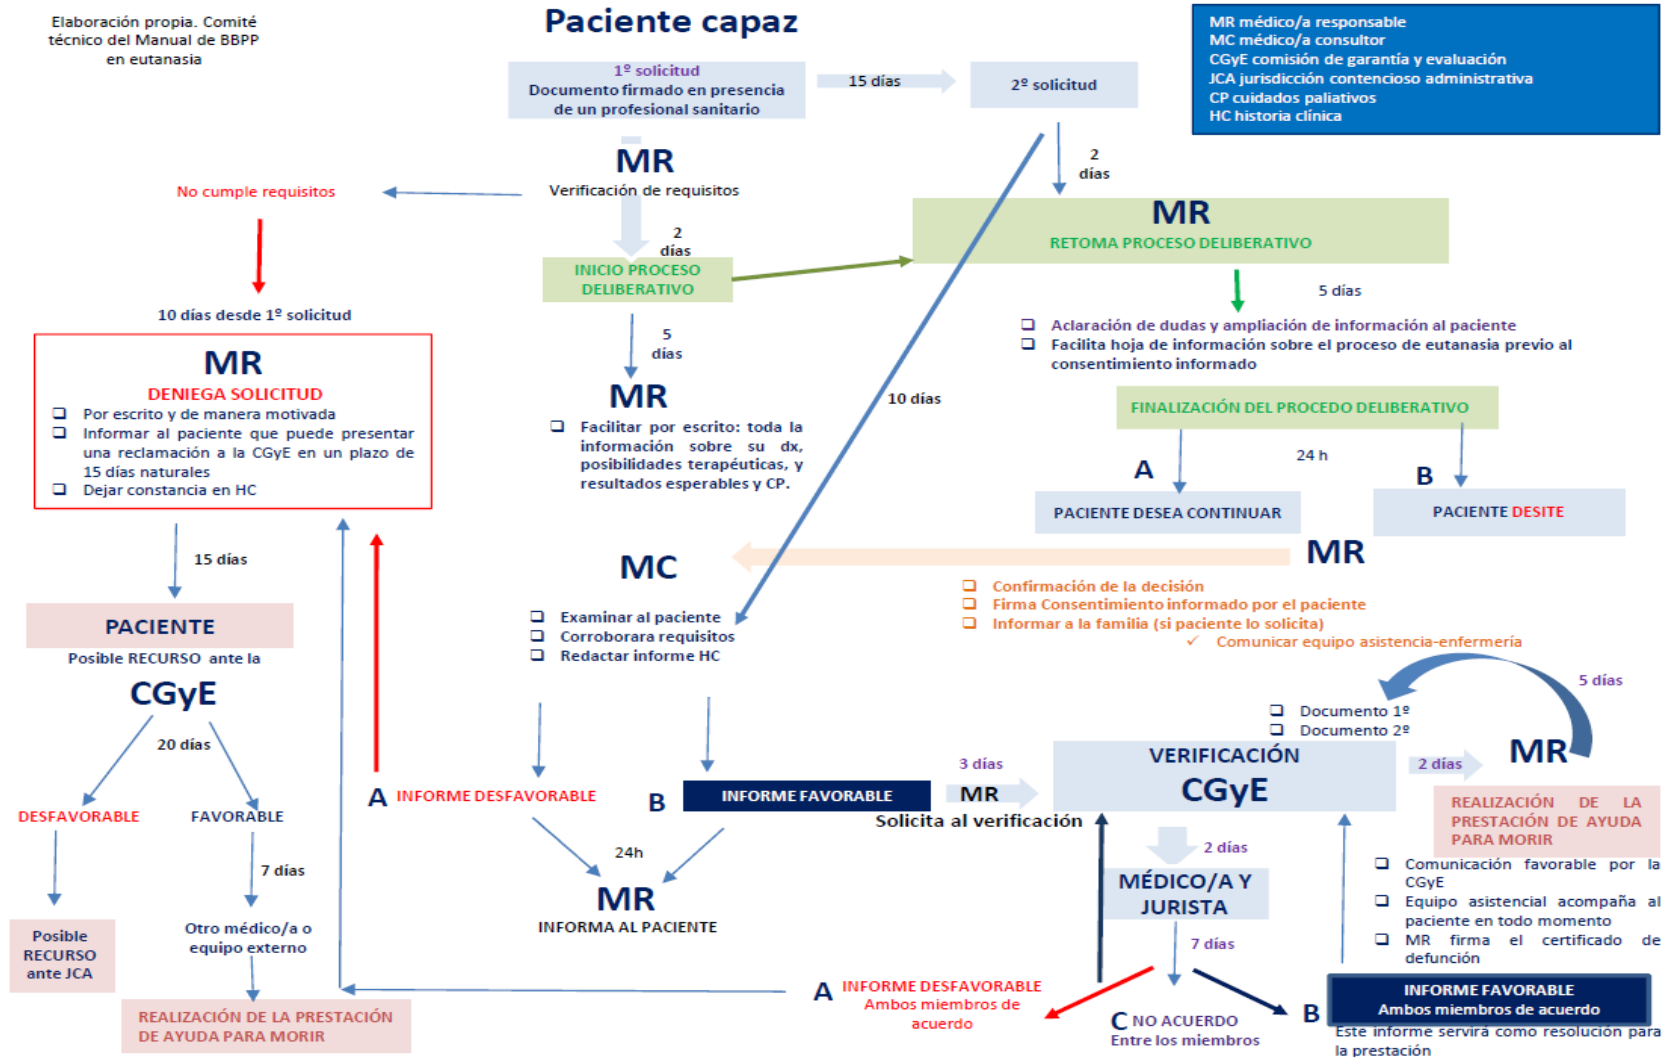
Elaboración propia. Comité técnico del Manual de BBPP en eutanasia

Paciente capaz

MR médico/a responsable
MC médico/a consultor
CGyE comisión de garantía y evaluación
JCA jurisdicción contencioso administrativa
CP cuidados paliativos
HC historia clínica

1º solicitud
Documento firmado en presencia de un profesional sanitario

15 días

2º solicitud

MR
Verificación de requisitos

No cumple requisitos

2 días

INICIO PROCESO DELIBERATIVO

2 días

MR
RETOMA PROCESO DELIBERATIVO

5 días

❑ Aclaración de dudas y ampliación de información al paciente
❑ Facilita hoja de información sobre el proceso de eutanasia previo al consentimiento informado

10 días desde 1º solicitud

MR
DENIEGA SOLICITUD
❑ Por escrito y de manera motivada
❑ Informar al paciente que puede presentar una reclamación a la CGyE en un plazo de 15 días naturales
❑ Dejar constancia en HC

5 días

MR
❑ Facilitar por escrito: toda la información sobre su dx, posibilidades terapéuticas, y resultados esperables y CP.

10 días

FINALIZACIÓN DEL PROCEDO DELIBERATIVO

A

24 h

B

PACIENTE DESEA CONTINUAR

PACIENTE DESITE

15 días

MC

MR

❑ Confirmación de la decisión
❑ Firma Consentimiento informado por el paciente
❑ Informar a la familia (si paciente lo solicita)
✓ Comunicar equipo asistencia-enfermería

PACIENTE
Posible RECURSO ante la
CGyE

❑ Examinar al paciente
❑ Corroborara requisitos
❑ Redactar informe HC

5 días

❑ Documento 1º
❑ Documento 2º

20 días

DESFAVORABLE

FAVORABLE

A INFORME DESFAVORABLE

B INFORME FAVORABLE

3 días
MR
Solicita al verificación

VERIFICACIÓN
CGyE

2 días

MR

REALIZACIÓN DE LA PRESTACIÓN DE AYUDA PARA MORIR

7 días

24h

MR
INFORMA AL PACIENTE

2 días

MÉDICO/A Y JURISTA

❑ Comunicación favorable por la CGyE
❑ Equipo asistencial acompaña al paciente en todo momento
❑ MR firma el certificado de defunción

Posible RECURSO ante JCA

Otro médico/a o equipo externo

7 días

REALIZACIÓN DE LA PRESTACIÓN DE AYUDA PARA MORIR

A INFORME DESFAVORABLE
Ambos miembros de acuerdo

C NO ACUERDO
Entre los miembros

B

INFORME FAVORABLE
Ambos miembros de acuerdo
Este informe servirá como resolución para la prestación